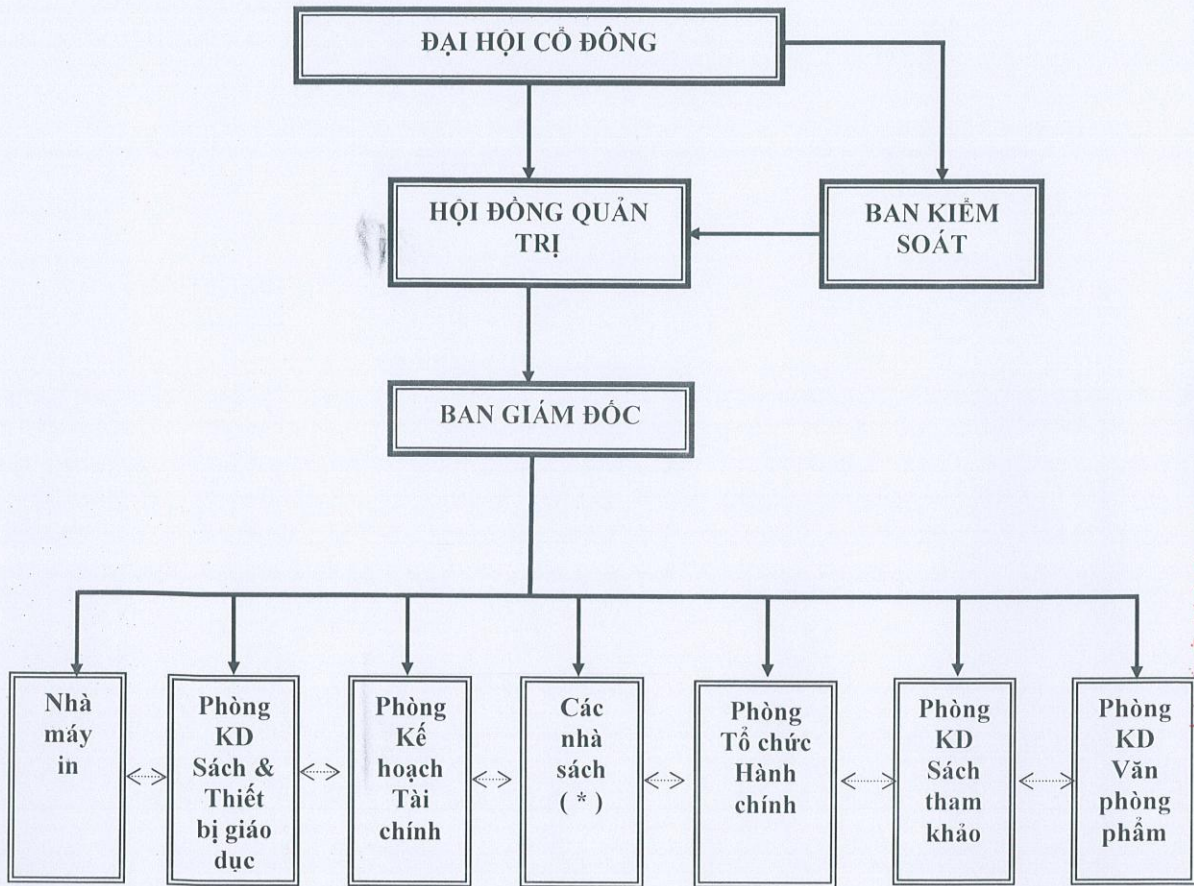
ĐẠI HỘI CỔ ĐÔNG

HỘI ĐỒNG QUẢN TRỊ

BAN KIỂM SOÁT

BAN GIÁM ĐỐC

Nhà máy in

Phòng KD Sách & Thiết bị giáo dục

Phòng Kế hoạch Tài chính

Các nhà sách ( * )

Phòng Tổ chức Hành chính

Phòng KD Sách tham khảo

Phòng KD Văn phòng phẩm